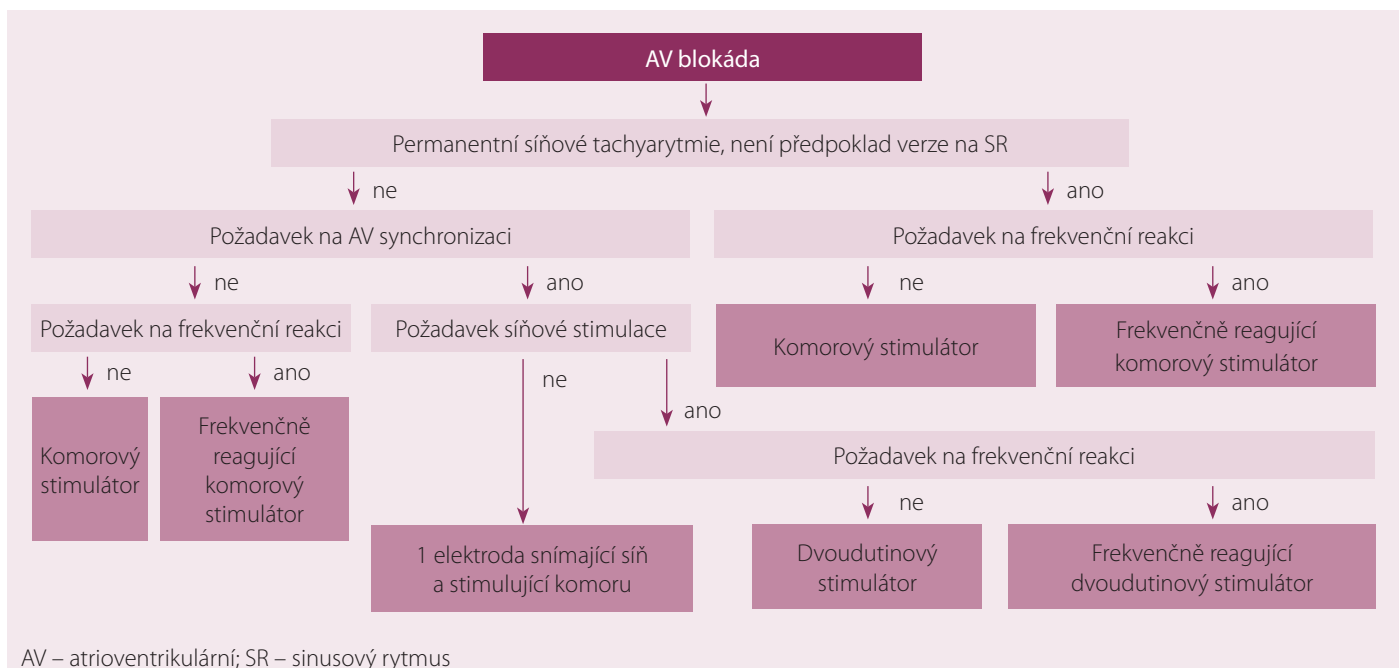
AV blokáda

Permanentní síňové tachyarytmie, není předpoklad verze na SR

ne

ano

Požadavek na AV synchronizaci

Požadavek na frekvenční reakci

ne

ano

ne

ano

Požadavek na frekvenční reakci

Požadavek síňové stimulace

Komorový stimulátor

Frekvenčně reagující komorový stimulátor

ne

ano

ne

Komorový stimulátor

Frekvenčně reagující komorový stimulátor

ano

Požadavek na frekvenční reakci

ne

ano

1 elektroda snímající síň a stimulující komoru

Dvoudutinový stimulátor

Frekvenčně reagující dvoudutinový stimulátor

AV – atrioventrikulární; SR – sinusový rytmus